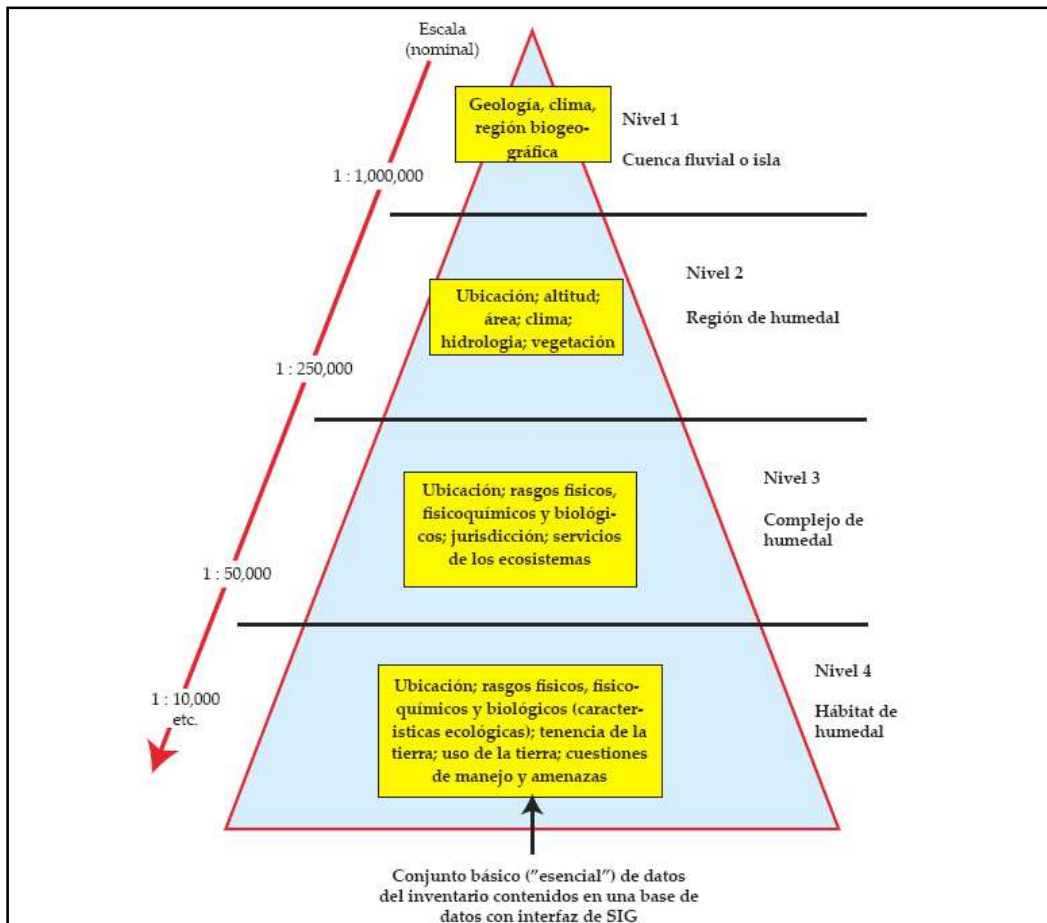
Escala
(nominal)

Geología, clima, región biogeográfica

Nivel 1

Cuenca fluvial o isla

1 : 1,000,000

Nivel 2

Ubicación; altitud; área; clima; hidrologia; vegetación

Región de humedal

1 : 250,000

Nivel 3

Ubicación; rasgos fisicos, fisicoquímicos y biológicos; jurisdicción; servicios de los ecosistemas

Complejo de humedal

1 : 50,000

Nivel 4

1 : 10,000
etc.

Ubicación; rasgos fisicos, fisicoquímicos y biológicos (caracteristicas ecológicas); tenencia de la tierra; uso de la tierra; cuestiones de manejo y amenazas

Hábitat de humedal

Conjunto básico ("esencial") de datos del inventario contenidos en una base de datos con interfaz de SIG